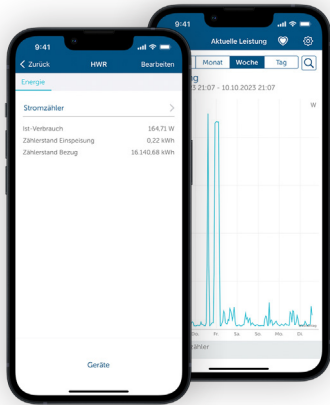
9:41

Zurück HWR Bearbeiten

Energie

Stromzähler

Ist-Verbrauch 164,71 W
Zählerstand Einspeisung 0,22 kWh
Zählerstand Bezug 16.140,68 kWh

Geräte

9:41

Aktuelle Leistung

Monat Woche Tag

3 21:07 - 10.10.2023 21:07

W

Fr Sa So Mo Di

zähler